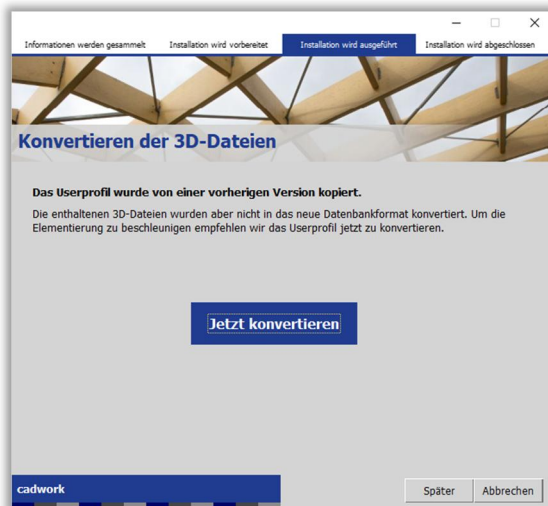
Informationen werden gesammelt | Installation wird vorbereitet | Installation wird ausgeführt | Installation wird abgeschlossen

Konvertieren der 3D-Dateien

Das Userprofil wurde von einer vorherigen Version kopiert.

Die enthaltenen 3D-Dateien wurden aber nicht in das neue Datenbankformat konvertiert. Um die Elementierung zu beschleunigen empfehlen wir das Userprofil jetzt zu konvertieren.

Jetzt konvertieren

cadwork

Später

Abbrechen